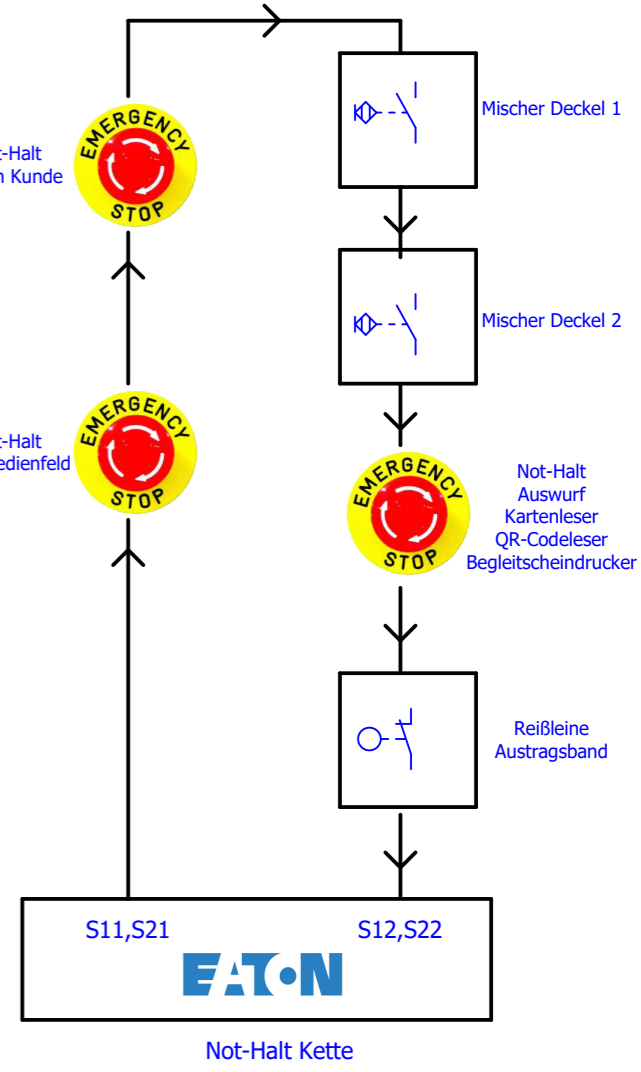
-Halt
n Kunde

EMERGENCY
STOP

Mischer Deckel 1

Mischer Deckel 2

-Halt
edienfeld

EMERGENCY
STOP

EMERGENCY
STOP

Not-Halt
Auswurf
Kartenleser
QR-Codeleser
Begleitscheindrucker

Reißleine
Austragsband

S11,S21

S12,S22

EATON

Not-Halt Kette